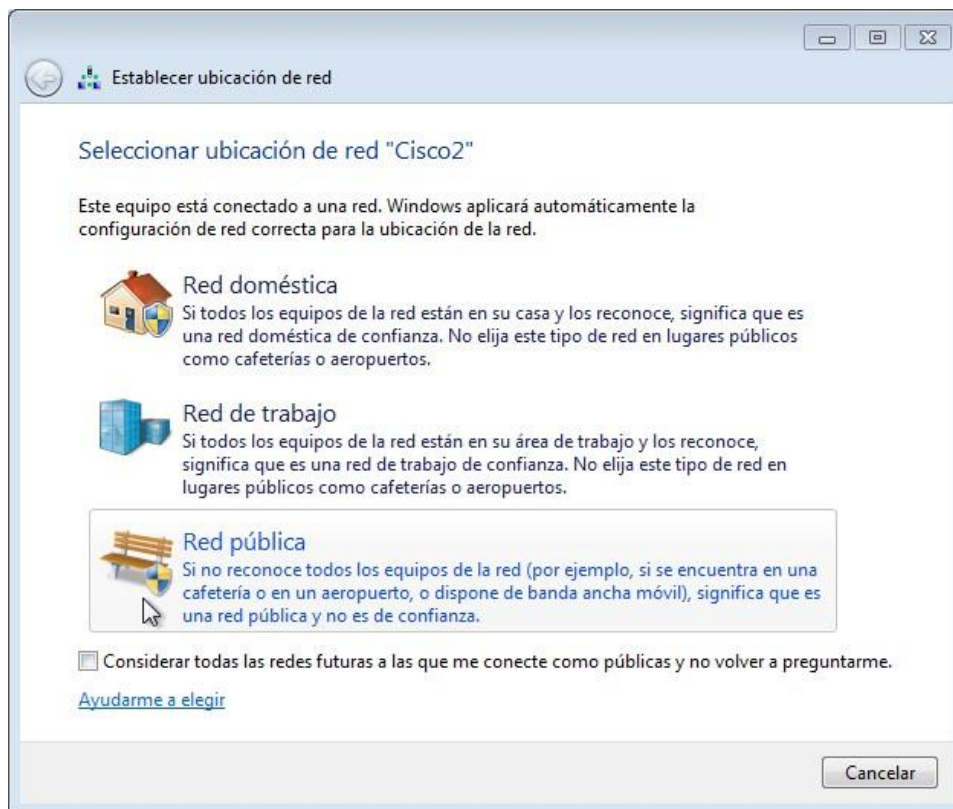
Establecer ubicación de red

Seleccionar ubicación de red "Cisco2"

Este equipo está conectado a una red. Windows aplicará automáticamente la configuración de red correcta para la ubicación de la red.

Red doméstica
Si todos los equipos de la red están en su casa y los reconoce, significa que es una red doméstica de confianza. No elija este tipo de red en lugares públicos como cafeterías o aeropuertos.

Red de trabajo
Si todos los equipos de la red están en su área de trabajo y los reconoce, significa que es una red de trabajo de confianza. No elija este tipo de red en lugares públicos como cafeterías o aeropuertos.

Red pública
Si no reconoce todos los equipos de la red (por ejemplo, si se encuentra en una cafetería o en un aeropuerto, o dispone de banda ancha móvil), significa que es una red pública y no es de confianza.

Considerar todas las redes futuras a las que me conecte como públicas y no volver a preguntarme.

Ayudarme a elegir

Cancelar